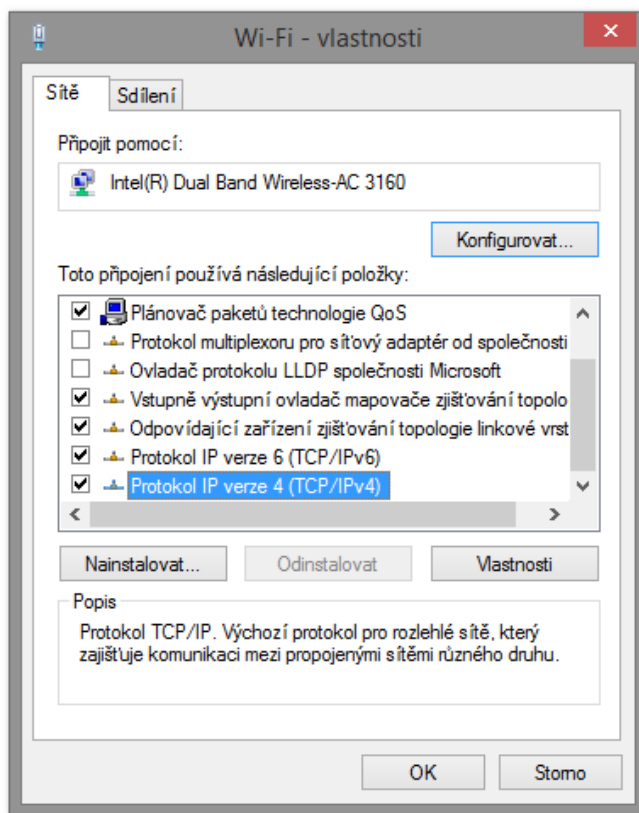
Wi-Fi - vlastnosti

Sítě

Sdílení

Připojit pomocí:

Intel(R) Dual Band Wireless-AC 3160

Konfigurovat...

Toto připojení používá následující položky:

Plánovač paketů technologie QoS
Protokol multiplexoru pro síťový adaptér od společnosti
Ovladač protokolu LLDP společnosti Microsoft
Vstupně výstupní ovladač mapovače zjišťování topolo
Odpovídající zařízení zjišťování topologie linkové vrst
Protokol IP verze 6 (TCP/IPv6)
Protokol IP verze 4 (TCP/IPv4)

Nainstalovat...

Odinstalovat

Vlastnosti

Popis

Protokol TCP/IP. Výchozí protokol pro rozlehlé sítě, který zajišťuje komunikaci mezi propojenými sítěmi různého druhu.

OK

Storno